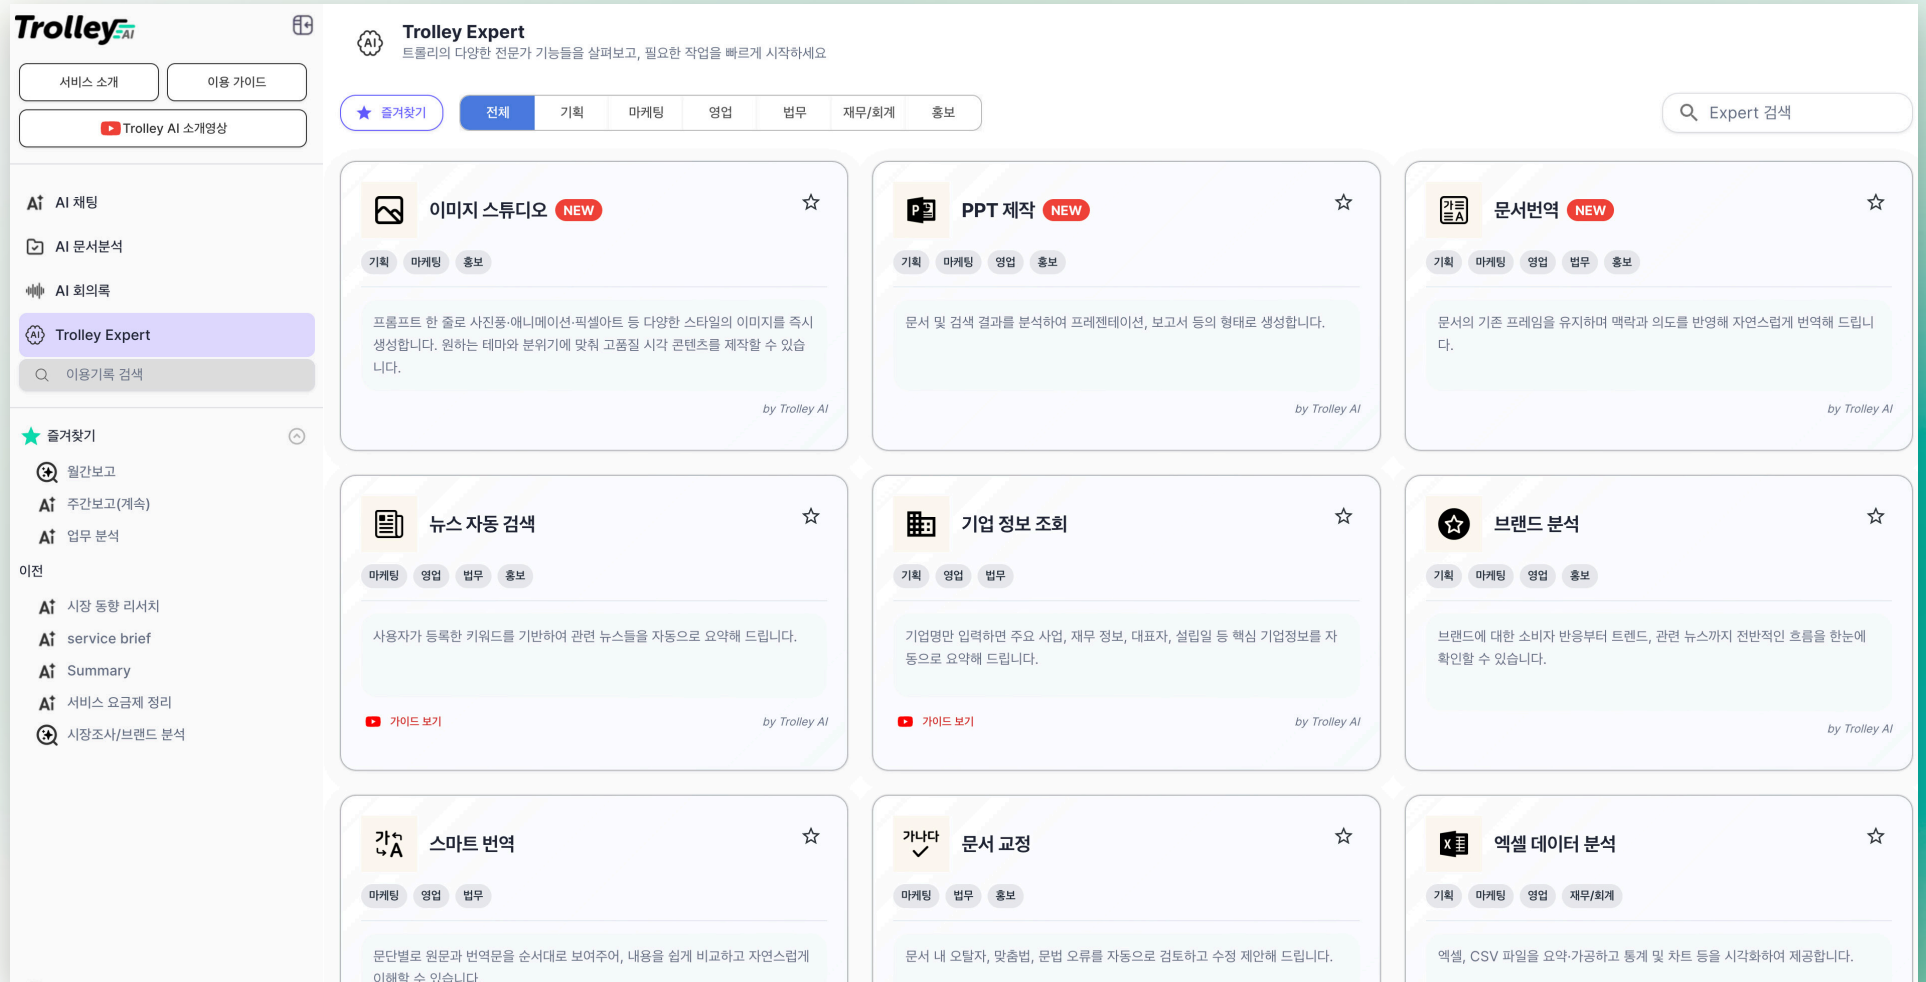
Trolley AI

서비스 소개
이용 가이드
Trolley AI 소개영상

AI 채팅
AI 문서분석
AI 회의록
Trolley Expert
이용기록 검색

즐겨찾기
월간보고
주간보고(계속)
업무 분석
이전
시장 동향 리서치
service brief
Summary
서비스 요금제 정리
시장조사/브랜드 분석

Trolley Expert
트롤리의 다양한 전문가 기능들을 살펴보고, 필요한 작업을 빠르게 시작하세요

즐겨찾기
전체
기획
마케팅
영업
법무
재무/회계
홍보
Expert 검색

이미지 스튜디오 NEW
기획 마케팅 홍보
프롬프트 한 줄로 사진풍·애니메이션·픽셀아트 등 다양한 스타일의 이미지를 즉시 생성합니다. 원하는 테마와 분위기에 맞춰 고품질 시각 콘텐츠를 제작할 수 있습니다.
by Trolley AI

PPT 제작 NEW
기획 마케팅 영업 홍보
문서 및 검색 결과를 분석하여 프레젠테이션, 보고서 등의 형태로 생성합니다.
by Trolley AI

문서번역 NEW
기획 마케팅 영업 법무 홍보
문서의 기존 프레임을 유지하며 맥락과 의도를 반영해 자연스럽게 번역해 드립니다.
by Trolley AI

뉴스 자동 검색
마케팅 영업 법무 홍보
사용자가 등록한 키워드를 기반하여 관련 뉴스들을 자동으로 요약해 드립니다.
가이드 보기
by Trolley AI

기업 정보 조회
기획 영업 법무
기업명만 입력하면 주요 사업, 재무 정보, 대표자, 설립일 등 핵심 기업정보를 자동으로 요약해 드립니다.
가이드 보기
by Trolley AI

브랜드 분석
기획 마케팅 영업 홍보
브랜드에 대한 소비자 반응부터 트렌드, 관련 뉴스까지 전반적인 흐름을 한눈에 확인할 수 있습니다.
by Trolley AI

스마트 번역
마케팅 영업 법무
문단별로 원문과 번역문을 순서대로 보여주어, 내용을 쉽게 비교하고 자연스럽게 이해할 수 있습니다

문서 교정
마케팅 법무 홍보
문서 내 오탈자, 맞춤법, 문법 오류를 자동으로 검토하고 수정 제안해 드립니다.

엑셀 데이터 분석
기획 마케팅 영업 재무/회계
엑셀, CSV 파일을 요약·가공하고 통계 및 차트 등을 시각화하여 제공합니다.